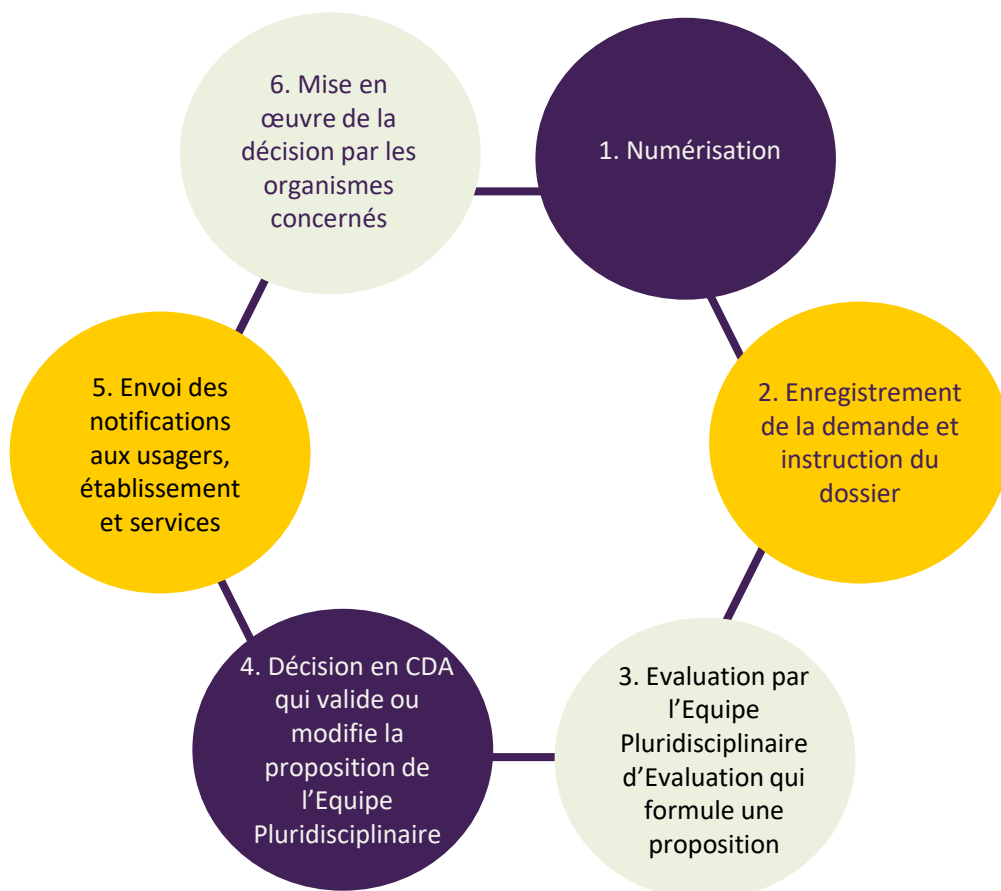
1. Numérisation

2. Enregistrement de la demande et instruction du dossier

3. Evaluation par l’Equipe Pluridisciplinaire d’Evaluation qui formule une proposition

4. Décision en CDA qui valide ou modifie la proposition de l’Equipe Pluridisciplinaire

5. Envoi des notifications aux usagers, établissement et services

6. Mise en œuvre de la décision par les organismes concernés